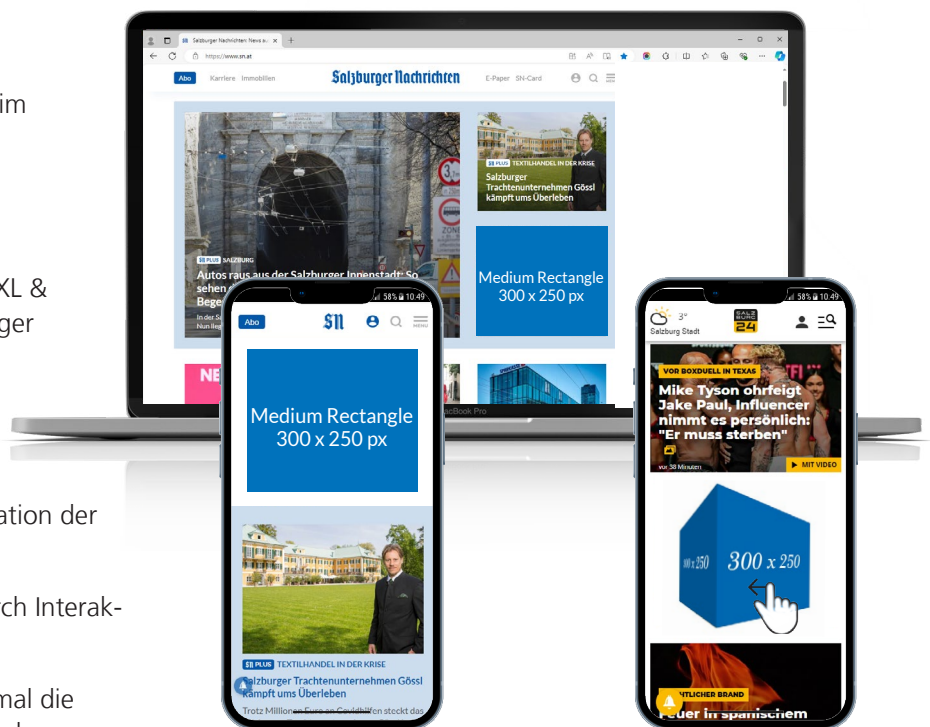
im

XL &
ger

ation der

ch Interak-

mal die

Salzburger Nachrichten News a...
https://www.sn.at
Abo Karriere Immobilien
Salzburger Nachrichten
E-Paper SN-Card
SN PLUS SALZBURG
Autos raus aus der Salzburger Innenstadt: So sehen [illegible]
Bege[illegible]
In der S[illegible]
Nun lieg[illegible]
SN PLUS TEXTILHANDEL IN DER KRISE
Salzburger Trachtenunternehmen Gössl kämpft ums Überleben
Medium Rectangle
300 x 250 px
NE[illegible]
MacBook Pro

58% 10:49
Abo
SN
MENU
Medium Rectangle
300 x 250 px
SN PLUS TEXTILHANDEL IN DER KRISE
Salzburger Trachtenunternehmen Gössl kämpft ums Überleben
Trotz Millionen Eur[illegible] Covidhilfen steckt das

58% 10:49
3°
Salzburg Stadt
SALZBURG 24
VOR BOXDUELL IN TEXAS
Mike Tyson ohrfeigt Jake Paul, Influencer nimmt es persönlich: "Er muss sterben"
vor 38 Minuten
MIT VIDEO
300 x 250
300 x 250
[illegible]NTLICHER BRAND
Feuer in spanischem